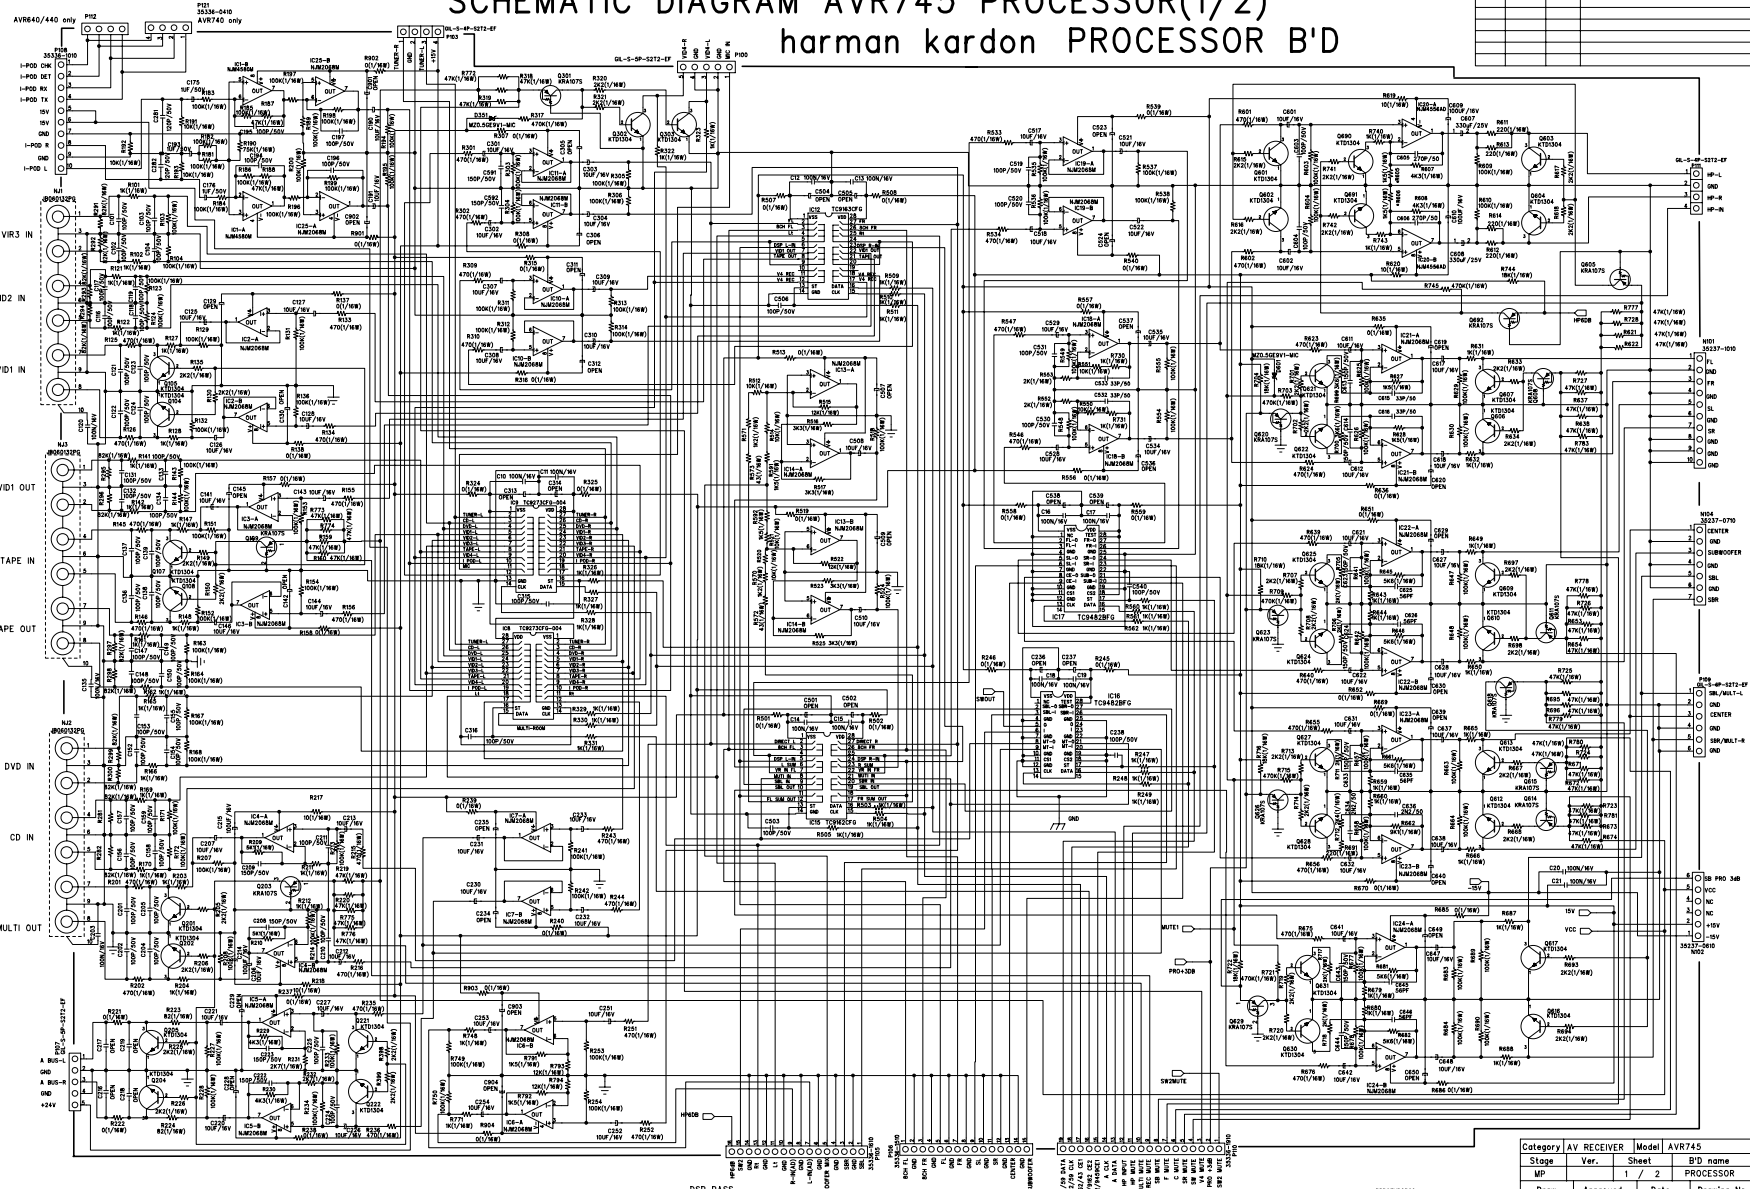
SCHEMATIC DIAGRAM AVR745 PROCESSOR(1/2)
harman kardon PROCESSOR B'D

AVR640/440 only
P112
P121
35336-0410
AVR740 only
P108
35336-1010
I-POD CHK
I-POD DET
I-POD RX
I-POD TX
15V
15V
GND
I-POD R
GND
I-POD L

VID3 IN
VID2 IN
VID1 IN
VID1 OUT
TAPE IN
TAPE OUT
DVD IN
CD IN
MULTI OUT

A BUS-L
GND
A BUS-R
GND
+24V

IC1-A NJM4580M
IC1-B NJM4580M
IC2-A NJM2068M
IC2-B NJM2068M
IC3-A NJM2068M
IC3-B NJM2068M
IC4-A NJM2068M
IC4-B NJM2068M
IC5-A NJM2068M
IC5-B NJM2068M
IC6-A NJM2068M
IC6-B NJM2068M
IC7-A NJM2068M
IC7-B NJM2068M
IC8 TC9273CFG-004
IC10 TC9273CFG-004
IC12 TC9163CFG
IC15 TC9162CFG
IC16 TC9482BFG
IC17 TC9482BFG
IC19-A NJM2068M
IC19-B NJM2068M
IC20-A NJM4556AD
IC20-B NJM4556AD

Q301 KRA107S
Q302 KTD1304
Q303 KTD1304
Q601 KTD1304
Q602 KTD1304
Q603 KTD1304
Q604 KTD1304
Q605 KRA107S
Q690 KTD1304
Q691 KTD1304
Q692 KRA107S

P100
P103
GIL-S-4P-S2T2-EF
GIL-S-5P-S2T2-EF
TUNER-R
TUNER-L
HP-L
GND
HP-R
HP-IN
HP6DB

N101
35237-1010
FL
GND
FR
GND
SL
GND
SR
GND
SB
GND

N104
35237-0710
CENTER
GND
SUBWOOFER
GND
SBL
GND
SBR

P109
GIL-S-6P-S2T2-EF
SBL/MULT-L
GND
CENTER
GND
SBR/MULT-R
GND

N102
35237-0610
SB PRO 3dB
VCC
NC
NC
+15V
-15V

SWOUT
MUTE1
PRO+3DB
SW2MUTE
15V
VCC
-15V
GND

MULTI-ROOM
DSP PASS

Category | AV RECEIVER | Model | AVR745
Stage | Ver. | Sheet | B'D name
MP | | 1 / 2 | PROCESSOR